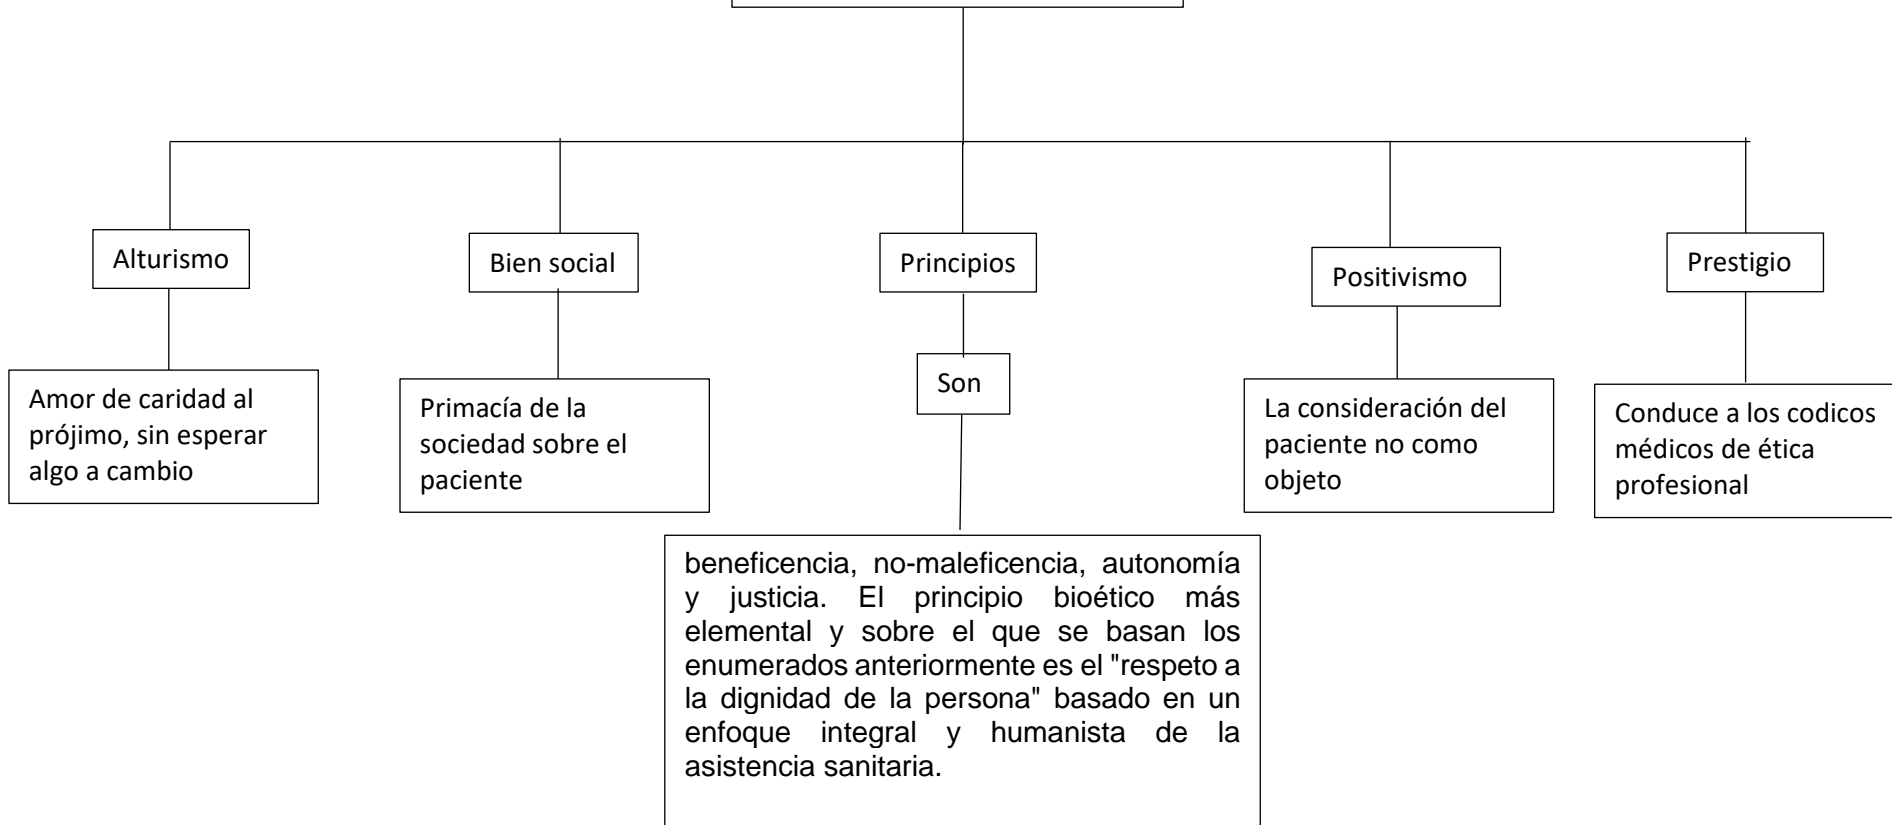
Alturismo

Amor de caridad al prójimo, sin esperar algo a cambio

Bien social

Primacía de la sociedad sobre el paciente

Principios

Son

beneficencia, no-maleficencia, autonomía y justicia. El principio bioético más elemental y sobre el que se basan los enumerados anteriormente es el "respeto a la dignidad de la persona" basado en un enfoque integral y humanista de la asistencia sanitaria.

Positivismo

La consideración del paciente no como objeto

Prestigio

Conduce a los codicos médicos de ética profesional